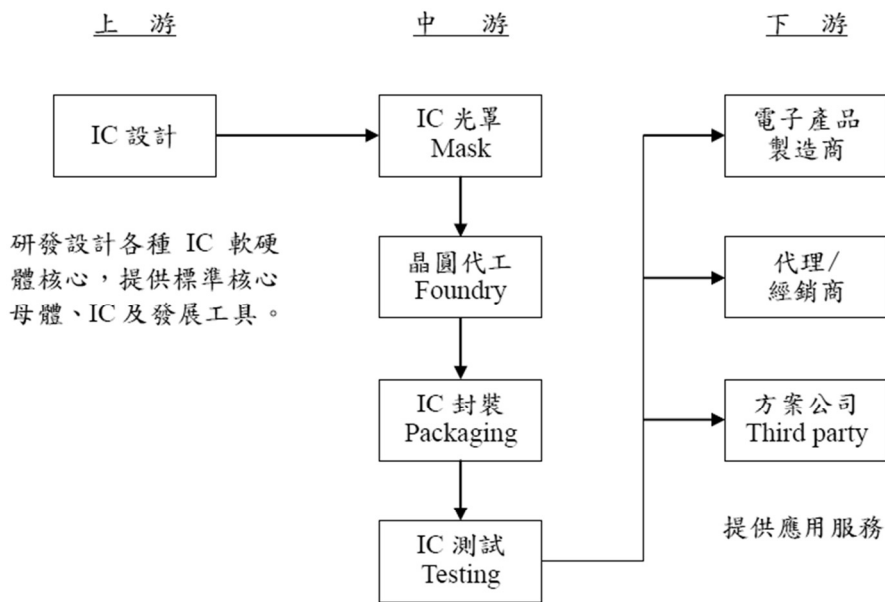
上　游

中　游

下　游

IC 設計

研發設計各種 IC 軟硬體核心，提供標準核心母體、IC 及發展工具。

IC 光罩
Mask

晶圓代工
Foundry

IC 封裝
Packaging

IC 測試
Testing

電子產品
製造商

代理/
經銷商

方案公司
Third party

提供應用服務